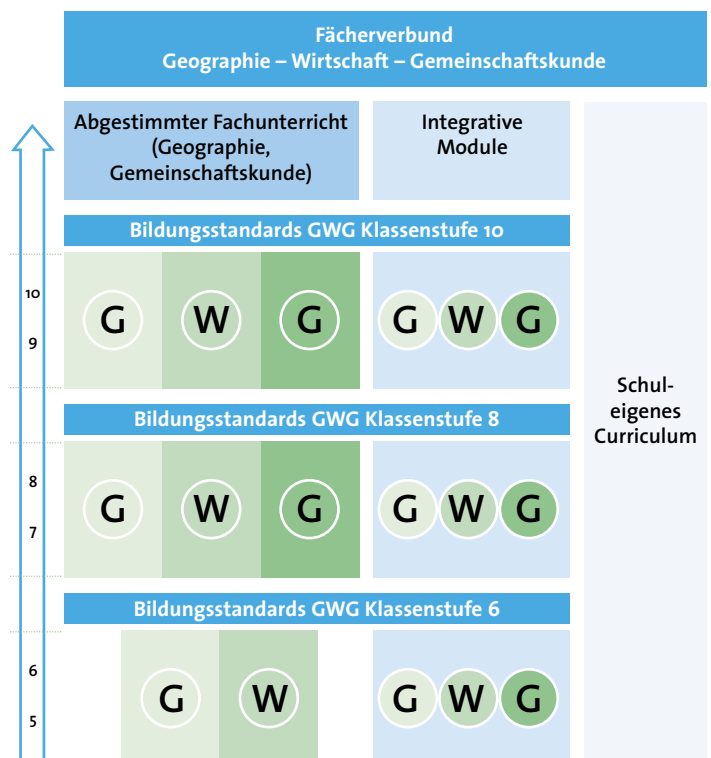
Fächerverbund
Geographie – Wirtschaft – Gemeinschaftskunde

Abgestimmter Fachunterricht (Geographie, Gemeinschaftskunde)

Integrative Module

Schul-eigenes Curriculum

Bildungsstandards GWG Klassenstufe 10

10
9

G W G

G W G

Bildungsstandards GWG Klassenstufe 8

8
7

G W G

G W G

Bildungsstandards GWG Klassenstufe 6

6
5

G W

G W G